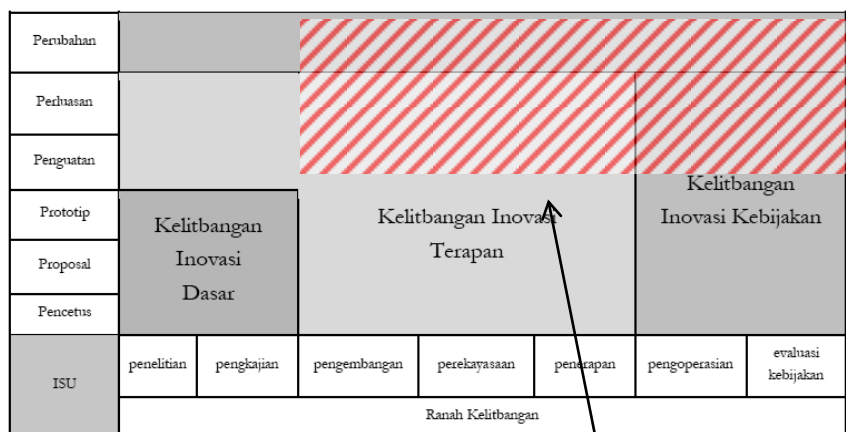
Pembahan

Perluasan

Penguatan

Prototip

Proposal

Pencetus

ISU

Kelitbangan Inovasi Dasar

Kelitbangan Inovasi Terapan

Kelitbangan Inovasi Kebijakan

| penelitian | pengkajian | pengembangan | perekayasaan | penerapan | pengoperasian | evaluasi kebijakan |
|---|---|---|---|---|---|---|

Ranah Kelitbangan